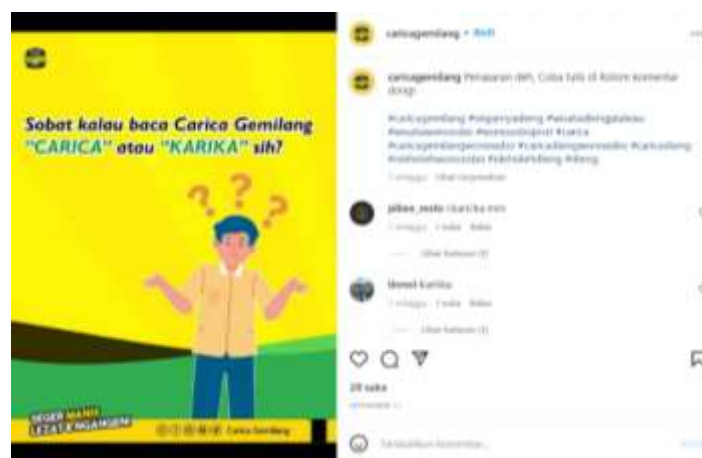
Sobat kalau baca Carica Gemilang "CARICA" atau "KARIKA" sih?

SEGER MANIS LEZAT NGANGENI

Carica Gemilang

caricagemilang • Ikuti

caricagemilang Penasaran deh, Coba tulis di Kolom komentar dong!

#caricagemilang #oleholehdieng #wisatadiengplateau #oleholehwonosobo #wonosobo #carica #caricagemilangwonosobo #caricadiengwonosobo #caricadieng #oleholehwonosobo #oleholehdieng #dieng

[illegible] Lihat terjemahan

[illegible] karika min

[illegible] Balas

Lihat balasan (1)

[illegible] Karika

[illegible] Balas

Lihat balasan (1)

28 suka

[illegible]

Tambahkan komentar...

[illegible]